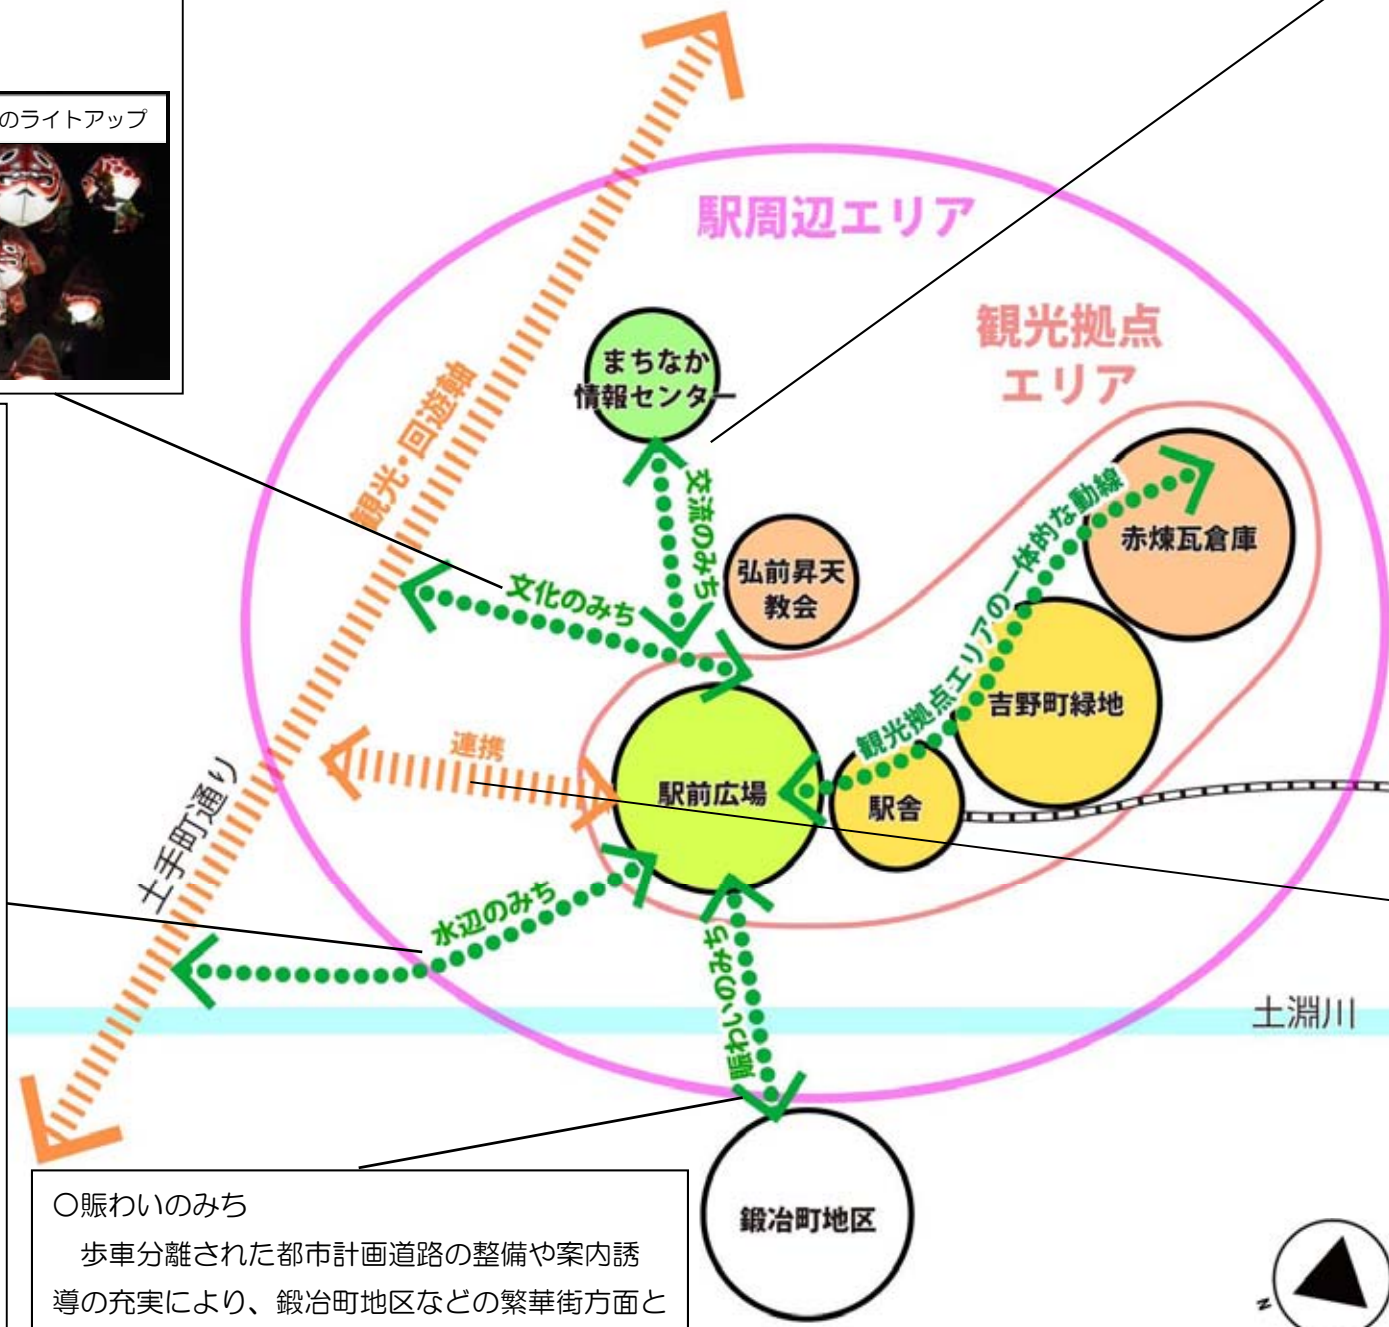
のライトアップ

駅周辺エリア

観光拠点エリア

まちなか情報センター

観光・回遊軸

交流のみち

弘前昇天教会

赤煉瓦倉庫

観光拠点エリアの一体的な動線

文化のみち

吉野町緑地

連携

駅前広場

駅舎

土手町通り

水辺のみち

賑わいのみち

土淵川

鍛冶町地区

○賑わいのみち
歩車分離された都市計画道路の整備や案内誘導の充実により、鍛冶町地区などの繁華街方面と